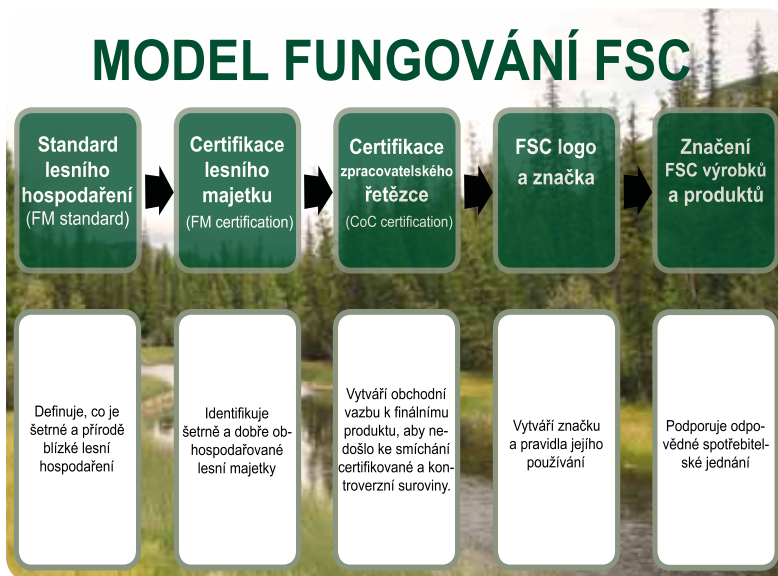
MODEL FUNGOVÁNÍ FSC

Standard lesního hospodaření (FM standard)

Certifikace lesního majetku (FM certification)

Certifikace zpracovatelského řetězce (CoC certification)

FSC logo a značka

Značení FSC výrobků a produktů

Definuje, co je šetrné a přírodě blízké lesní hospodaření

Identifikuje šetrně a dobře obhospodařované lesní majetky

Vytváří obchodní vazbu k finálnímu produktu, aby nedošlo ke smíchání certifikované a kontroverzní suroviny.

Vytváří značku a pravidla jejího používání

Podporuje odpovědné spotřebitelské jednání